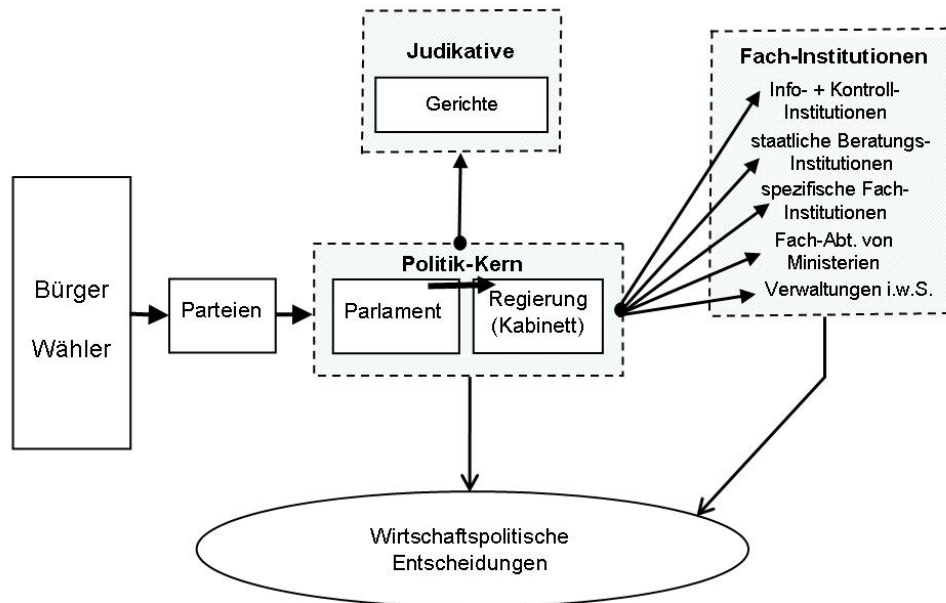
Judikative

Gerichte

Fach-Institutionen

Info- + Kontroll-Institutionen

staatliche Beratungs-Institutionen

spezifische Fach-Institutionen

Fach-Abt. von Ministerien

Verwaltungen i.w.S.

Bürger

Wähler

Parteien

Politik-Kern

Parlament

Regierung (Kabinett)

Wirtschaftspolitische Entscheidungen